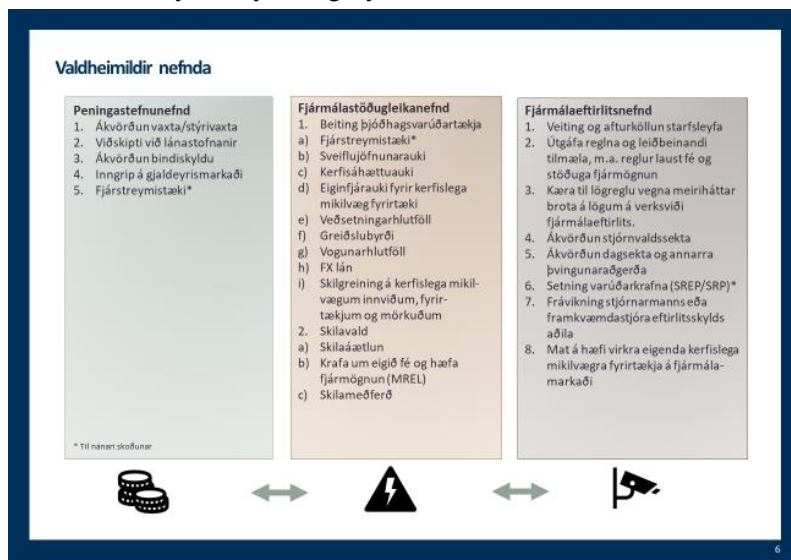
Valdheimildir nefnda

Peningastefnunefnd
1. Ákvörðun vaxta/stýrivaxta
2. Viðskipti við lánastofnanir
3. Ákvörðun bindiskyldu
4. Inngrip á gjaldeyrismarkaði
5. Fjárstreymistæki*

* Til nánari skoðunar

Fjármálastöðugleikanefnd
1. Beiting þjóðhagsvarúðartækja
a) Fjárstreymistæki*
b) Sveiflujöfnunarauki
c) Kerfisáhættuauki
d) Eiginfjárauki fyrir kerfislega mikilvæg fyrirtæki
e) Veðsetningarhlutföll
f) Greiðslubyrði
g) Vogunarhlutföll
h) FX lán
i) Skilgreining á kerfislega mikilvægum innviðum, fyrirtækjum og mörkuðum
2. Skilavald
a) Skilaáætlun
b) Krafa um eigið fé og hæfa fjármögnun (MREL)
c) Skilameðferð

Fjármálaeftirlitsnefnd
1. Veiting og afturköllun starfsleyfa
2. Útgáfa reglna og leiðbeinandi tilmæla, m.a. reglur laust fé og stöðuga fjármögnun
3. Kæra til lögreglu vegna meiriháttar brota á lögum á verksviði fjármálaeftirlits.
4. Ákvörðun stjórnvaldssekta
5. Ákvörðun dagsekta og annarra þvingunaraðgerða
6. Setning varúðarkrafna (SREP/SRP)*
7. Frávikning stjórnarmanns eða framkvæmdastjóra eftirlitsskylds aðila
8. Mat á hæfi virkra eigenda kerfislega mikilvægra fyrirtækja á fjármálamarkaði

6